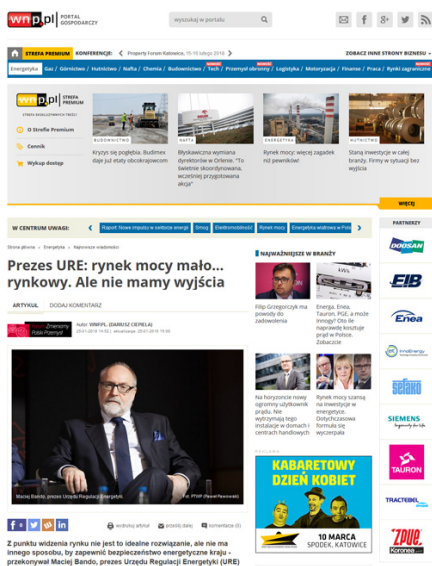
wnp.pl PORTAL GOSPODARCZY

wyszukaj w portalu

STREFA PREMIUM | KONFERENCJE: Property Forum Katowice, 15-16 lutego 2018 | ZOBACZ INNE STRONY BIZNESU

Energetyka | Gaz | Górnictwo | Hutnictwo | Nafta | Chemia | Budownictwo | Tech | Przemysł obronny | Logistyka | Motoryzacja | Finanse | Praca | Rynki zagraniczne

wnp.pl STREFA PREMIUM

O Strefie Premium

Cennik

Wykup dostęp

BUDOWNICTWO
Kryzys się pogłębia. Budimex daje już etaty obcokrajowcom

NAFTA
Błyskawiczna wymiana dyrektorów w Orlenie. "To świetnie skoordynowana, wcześniej przygotowana akcja"

ENERGETYKA
Rynek mocy więcej zagadek niż pewników!

HUTNICTWO
Stoją inwestycje w całej branży. Firmy w sytuacji bez wyjścia

WIĘCEJ

W CENTRUM UWAGI: Raport: Nowe impulsy w sektorze energii | Smog | Elektromobilność | Rynek mocy | Energetyka wiatrowa w Polsce

Strona główna > Energetyka > Najnowsze wiadomości

Prezes URE: rynek mocy mało... rynkowy. Ale nie mamy wyjścia

ARTYKUŁ | DODAJ KOMENTARZ

Zmieniamy Polski Przemysł

autor: WNP.PL (DARIUSZ CIEPIELA)

Maciej Bando, prezes Urzędu Regulacji Energetyki

Fot. PTWP (Paweł Pawłowski)

wydrukuj artykuł | prześlij dalej | komentarze (0)

Z punktu widzenia rynku nie jest to idealne rozwiązanie, ale nie ma innego sposobu, by zapewnić bezpieczeństwo energetyczne kraju - przekonywał Maciej Bando, prezes Urzędu Regulacji Energetyki (URE)

NAJWAŻNIEJSZE W BRANŻY

Filip Grzegorczyk ma powody do zadowolenia

Energa, Enea, Tauron, PGE, a może Innogy? Oto te naprawdę kosztuje prąd w Polsce. Zobaczcie

Na horyzoncie nowy ogromny użytkownik prądu. Nie wytrzymają tego instalacje w domach i centrach handlowych

Rynek mocy szansą na inwestycje w energetyce. Dotychczasowa formuła się wyczerpała

KABARETOWY DZIEŃ KOBIET
10 MARCA SPODEK, KATOWICE

PARTNERZY
DOOSAN
EIB
Enea
Energa
SIEMENS
TAURON
TRACTEBEL
ZPUE Koronea